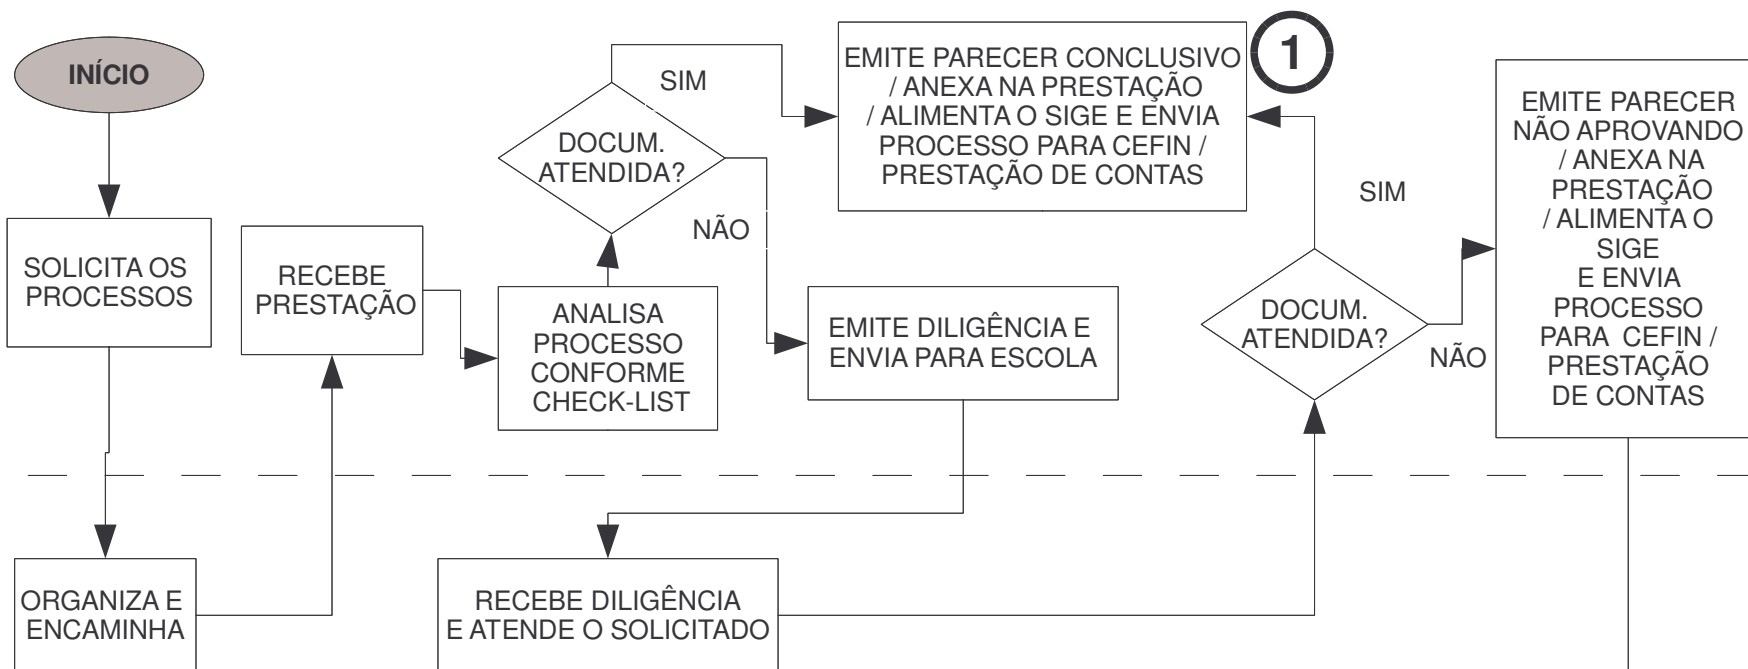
INÍCIO

SOLICITA OS PROCESSOS

ORGANIZA E ENCAMINHA

RECEBE PRESTAÇÃO

ANALISA PROCESSO CONFORME CHECK-LIST

DOCUM. ATENDIDA?

SIM

NÃO

EMITE PARECER CONCLUSIVO / ANEXA NA PRESTAÇÃO / ALIMENTA O SIGE E ENVIA PROCESSO PARA CEFIN / PRESTAÇÃO DE CONTAS

1

EMITE DILIGÊNCIA E ENVIA PARA ESCOLA

RECEBE DILIGÊNCIA E ATENDE O SOLICITADO

SIM

DOCUM. ATENDIDA?

NÃO

EMITE PARECER NÃO APROVANDO / ANEXA NA PRESTAÇÃO / ALIMENTA O SIGE E ENVIA PROCESSO PARA CEFIN / PRESTAÇÃO DE CONTAS